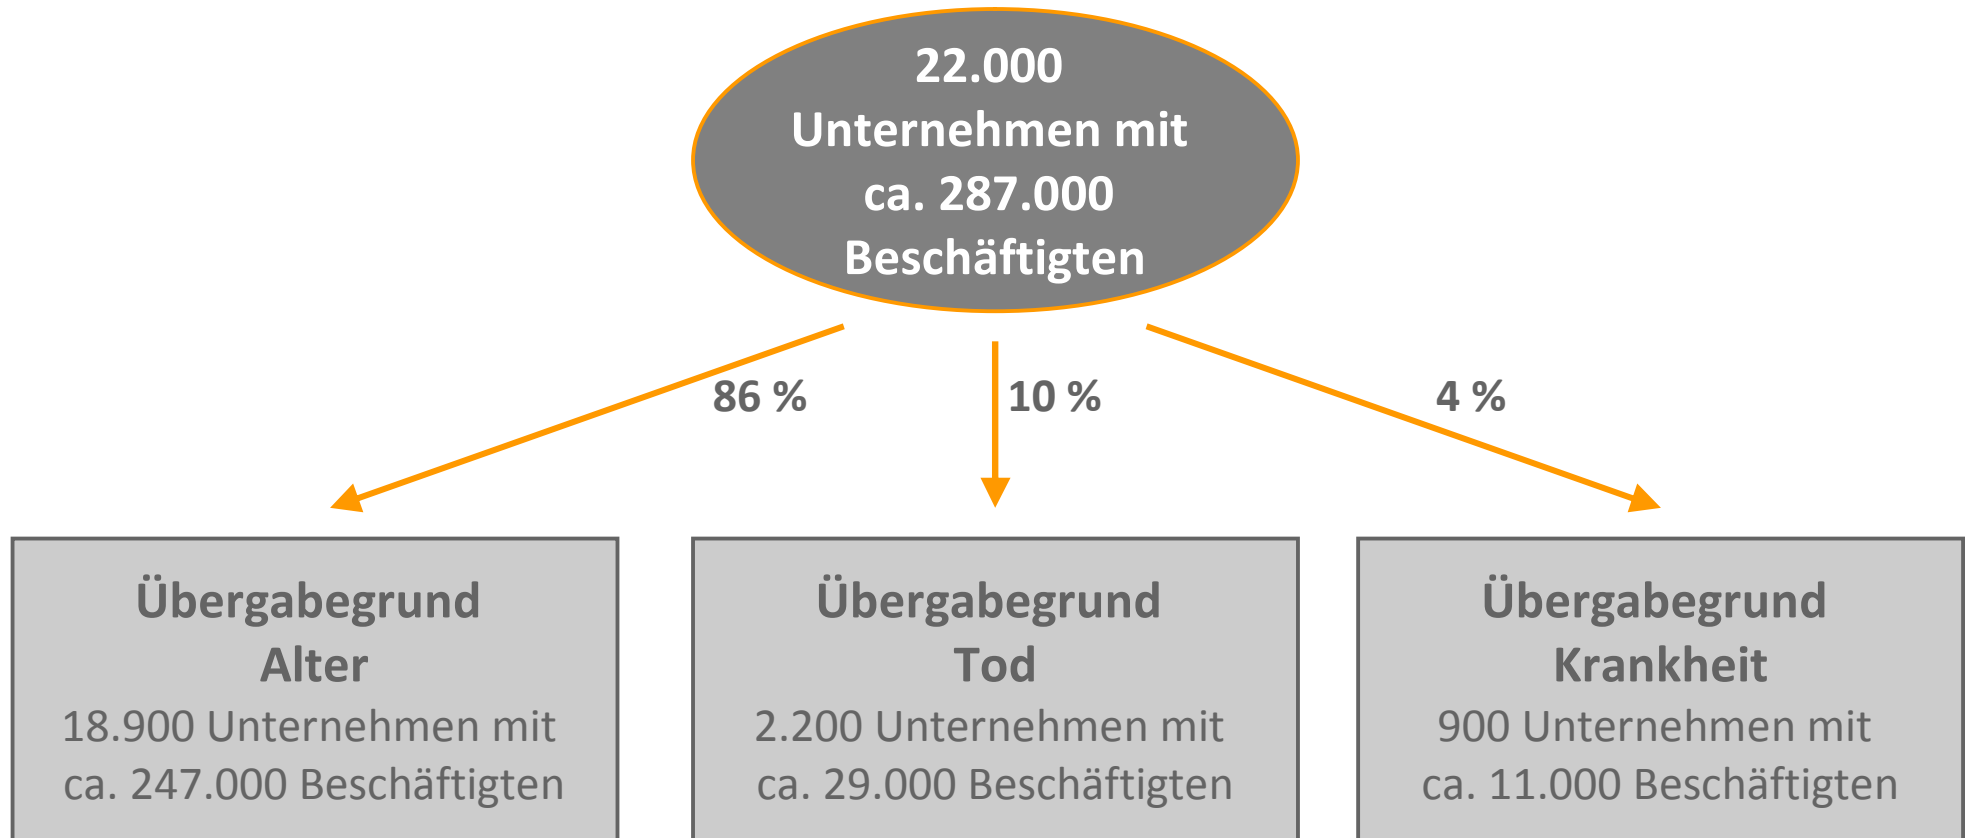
22.000
Unternehmen mit
ca. 287.000
Beschäftigten

86 %

10 %

4 %

Übergabegrund
Alter
18.900 Unternehmen mit
ca. 247.000 Beschäftigten

Übergabegrund
Tod
2.200 Unternehmen mit
ca. 29.000 Beschäftigten

Übergabegrund
Krankheit
900 Unternehmen mit
ca. 11.000 Beschäftigten